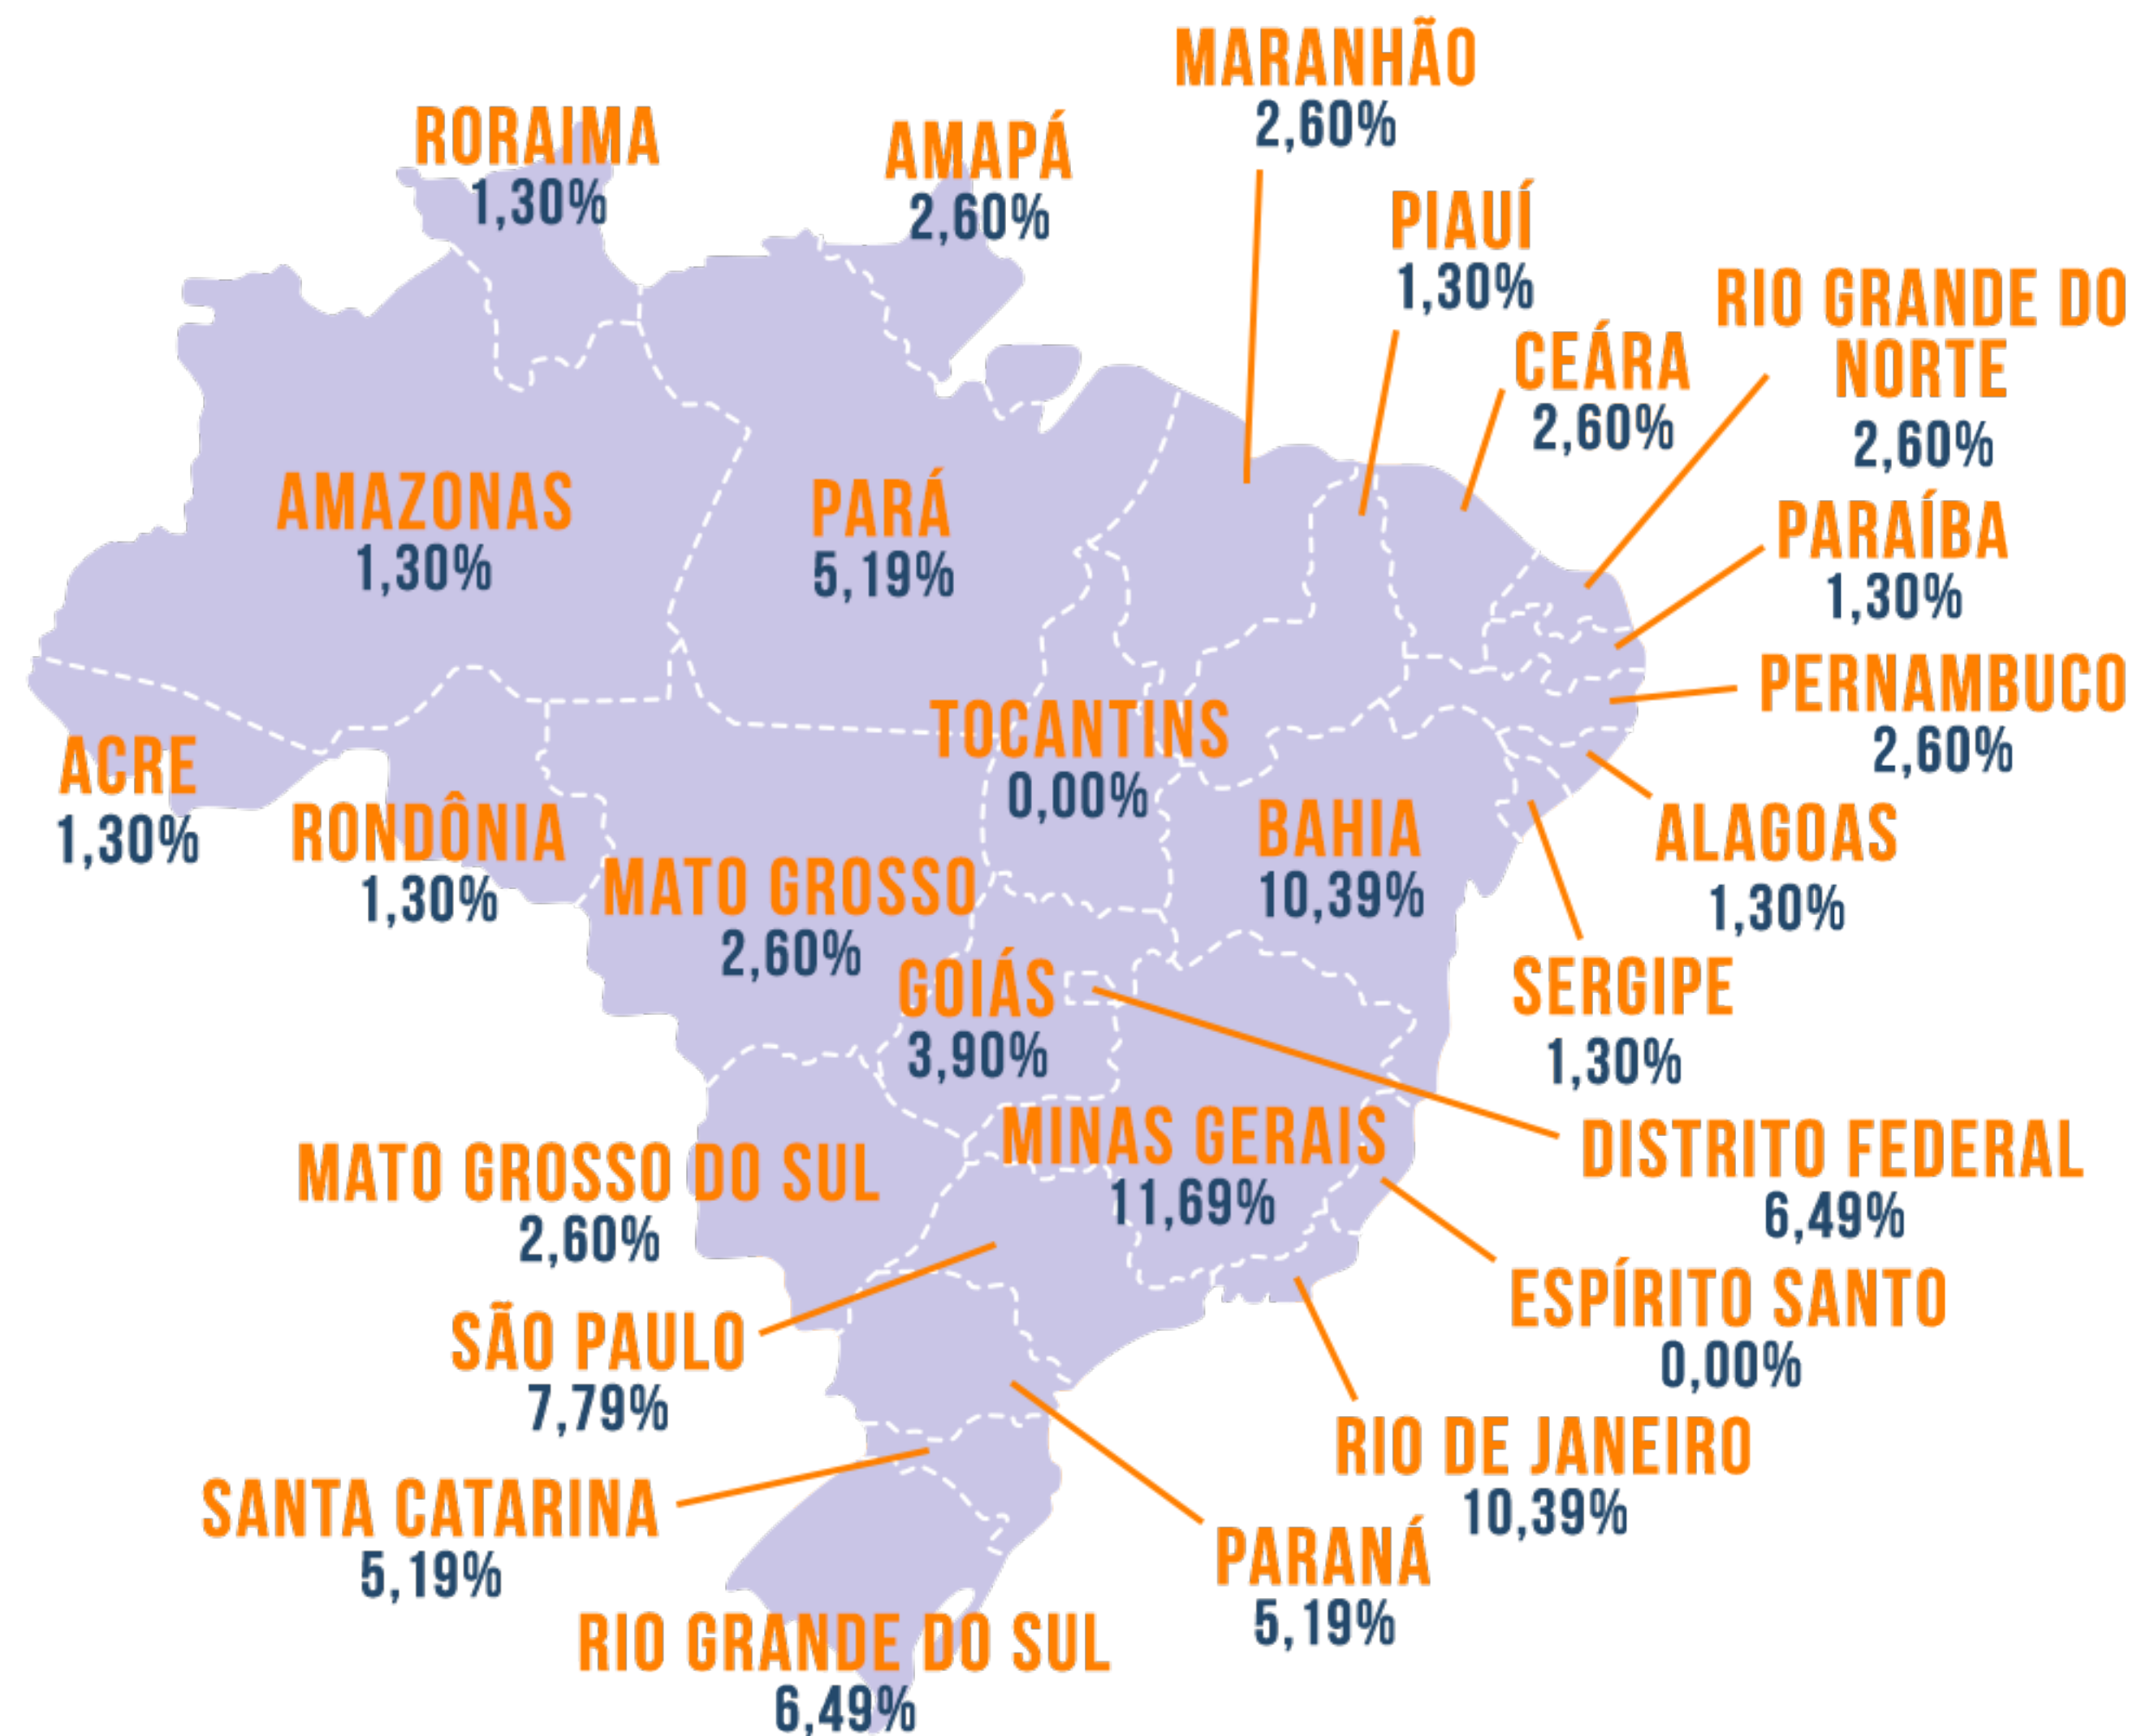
MARANHÃO
2,60%

RORAIMA
1,30%

AMAPÁ
2,60%

PIAUÍ
1,30%

RIO GRANDE DO NORTE
2,60%

CEÁRA
2,60%

AMAZONAS
1,30%

PARÁ
5,19%

PARAÍBA
1,30%

PERNAMBUCO
2,60%

TOCANTINS
0,00%

ACRE
1,30%

RONDÔNIA
1,30%

MATO GROSSO
2,60%

BAHIA
10,39%

ALAGOAS
1,30%

GOIÁS
3,90%

SERGIPE
1,30%

MINAS GERAIS
11,69%

DISTRITO FEDERAL
6,49%

MATO GROSSO DO SUL
2,60%

ESPÍRITO SANTO
0,00%

SÃO PAULO
7,79%

RIO DE JANEIRO
10,39%

SANTA CATARINA
5,19%

PARANÁ
5,19%

RIO GRANDE DO SUL
6,49%